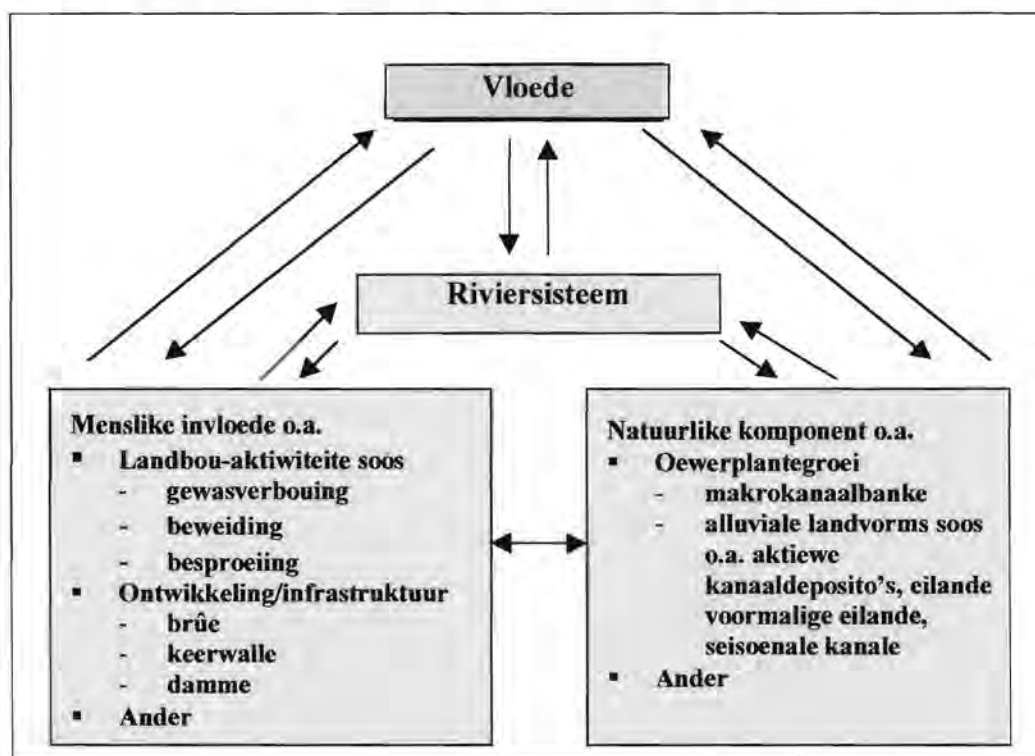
Vloede

Riviersisteem

Menslike invloede o.a.
- Landbou-aktiwiteite soos
  - gewasverbouing
  - beweiding
  - besproeiing
- Ontwikkeling/infrastruktuur
  - brûe
  - keerwalle
  - damme
- Ander

Natuurlike komponent o.a.
- Oewerplantegroei
  - makrokanaalbanke
  - alluviale landvorms soos o.a. aktiewe kanaaldeposito's, eilande voormalige eilande, seisoenale kanale
- Ander